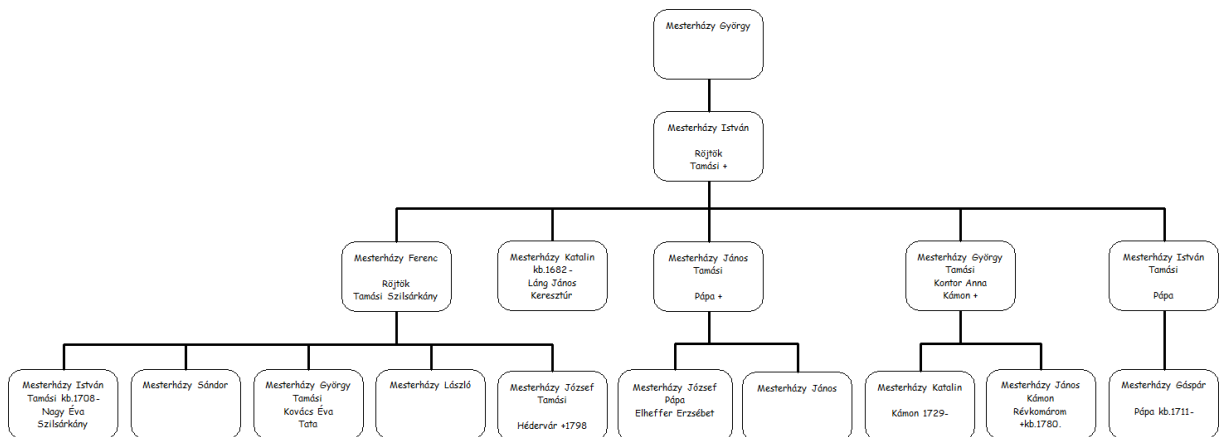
Mesterházy György

Mesterházy István

Röjtök
Tamási +

Mesterházy Ferenc

Röjtök
Tamási Szilsárkány

Mesterházy Katalin
kb.1682 -
Láng János
Keresztúr

Mesterházy János
Tamási

Pápa +

Mesterházy György
Tamási
Kontor Anna
Kámon +

Mesterházy István
Tamási

Pápa

Mesterházy István
Tamási kb.1708-
Nagy Éva
Szilsárkány

Mesterházy Sándor

Mesterházy György
Tamási
Kovács Éva
Tata

Mesterházy László

Mesterházy József
Tamási

Hédervár +1798

Mesterházy József
Pápa
Elheffer Erzsébet

Mesterházy János

Mesterházy Katalin

Kámon 1729-

Mesterházy János
Kámon
Révkomárom
+kb.1780.

Mesterházy Gáspár

Pápa kb.1711-